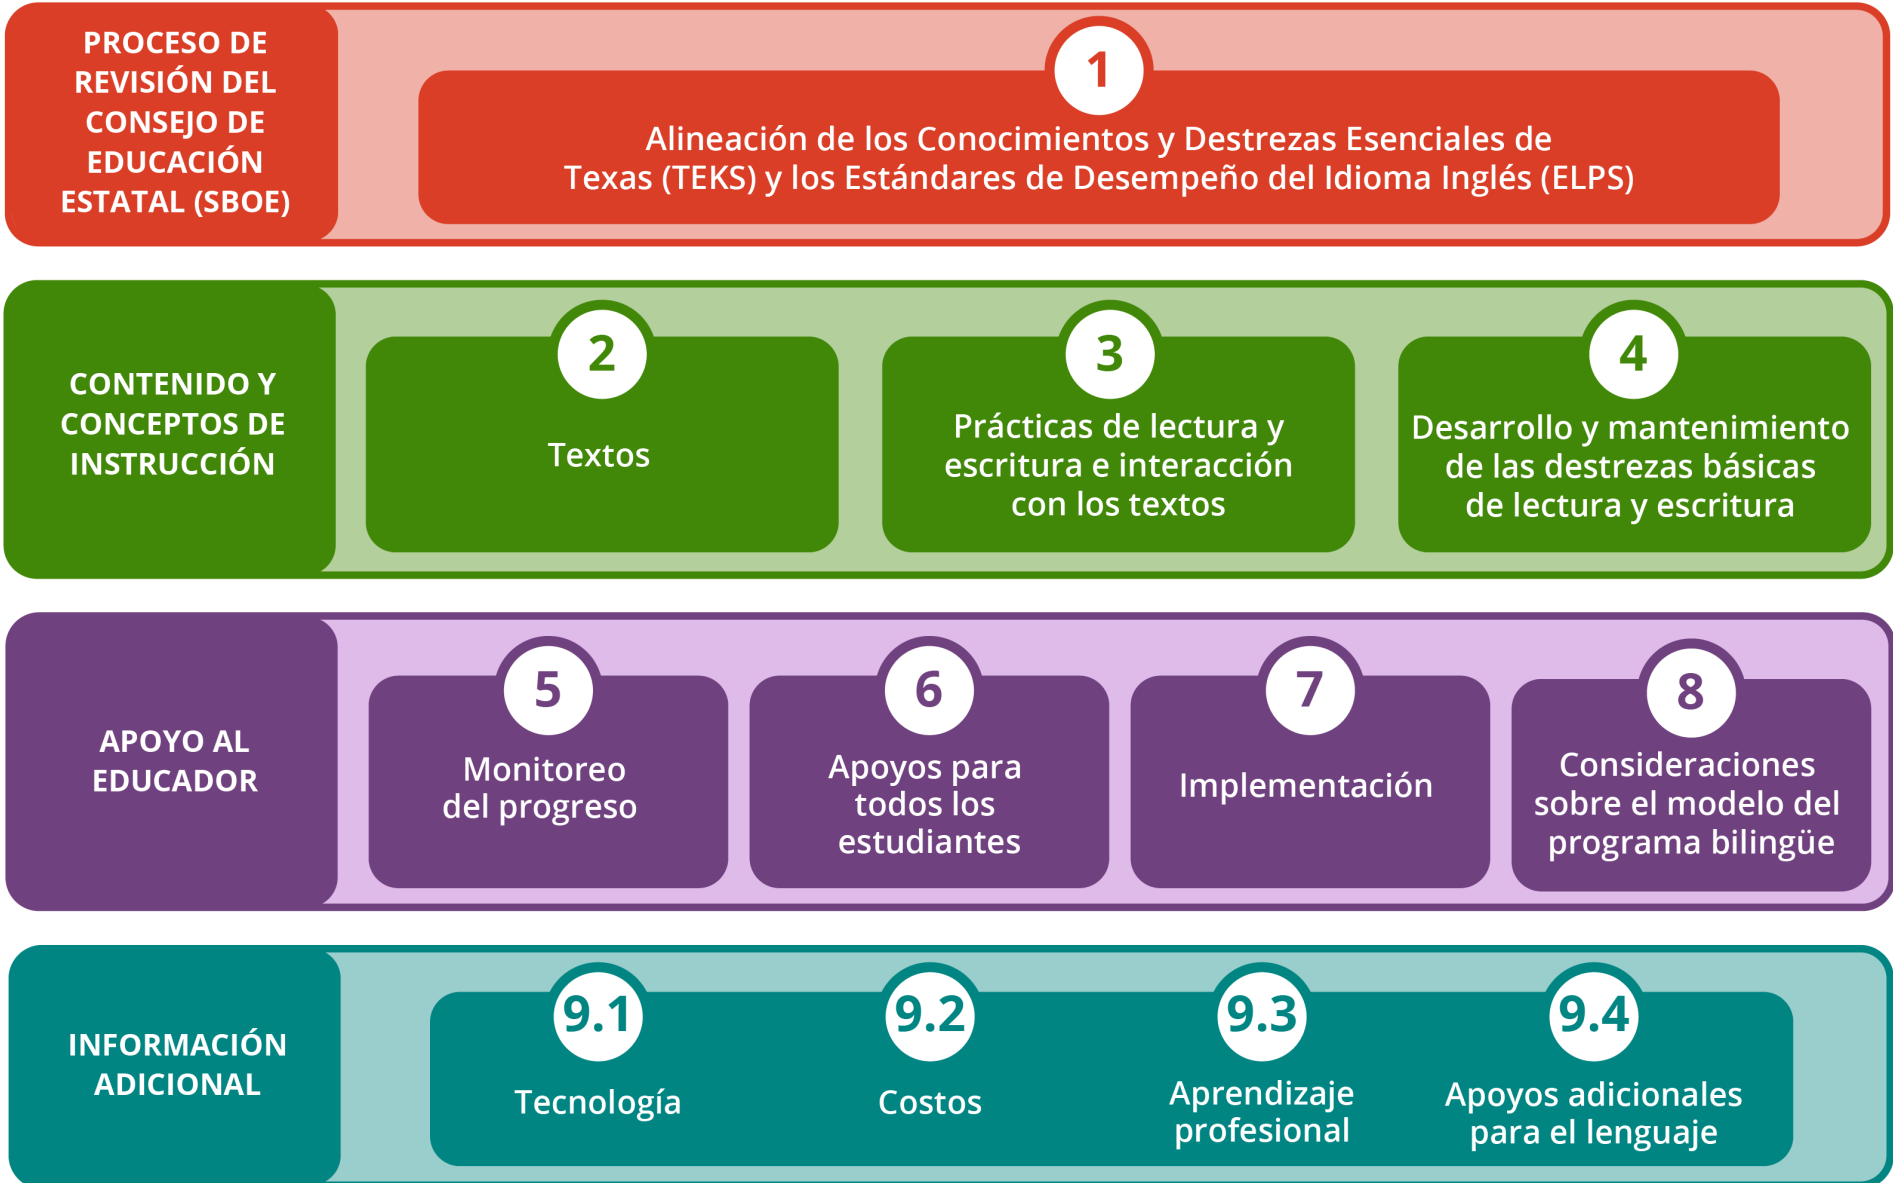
PROCESO DE REVISIÓN DEL CONSEJO DE EDUCACIÓN ESTATAL (SBOE)

1

Alineación de los Conocimientos y Destrezas Esenciales de Texas (TEKS) y los Estándares de Desempeño del Idioma Inglés (ELPS)

CONTENIDO Y CONCEPTOS DE INSTRUCCIÓN

2

Textos

3

Prácticas de lectura y escritura e interacción con los textos

4

Desarrollo y mantenimiento de las destrezas básicas de lectura y escritura

APOYO AL EDUCADOR

5

Monitoreo del progreso

6

Apoyos para todos los estudiantes

7

Implementación

8

Consideraciones sobre el modelo del programa bilingüe

INFORMACIÓN ADICIONAL

9.1

Tecnología

9.2

Costos

9.3

Aprendizaje profesional

9.4

Apoyos adicionales para el lenguaje